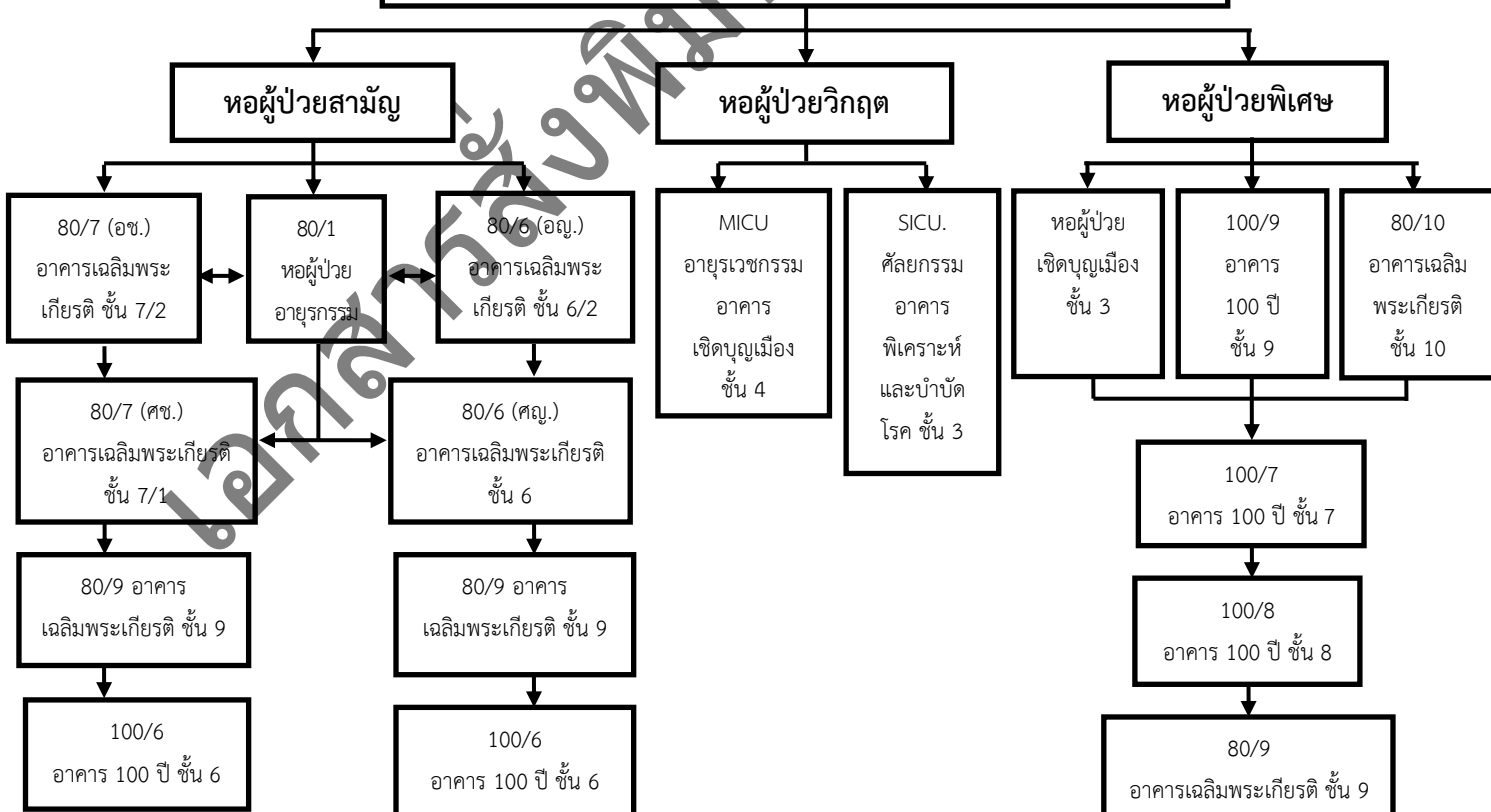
หอผู้ป่วยสามัญ

หอผู้ป่วยวิกฤต

หอผู้ป่วยพิเศษ

80/7 (อช.) อาคารเฉลิมพระเกียรติ ชั้น 7/2

80/1 หอผู้ป่วยอายุรกรรม

80/6 (อญ.) อาคารเฉลิมพระเกียรติ ชั้น 6/2

80/7 (ศช.) อาคารเฉลิมพระเกียรติ ชั้น 7/1

80/6 (ศญ.) อาคารเฉลิมพระเกียรติ ชั้น 6

80/9 อาคารเฉลิมพระเกียรติ ชั้น 9

80/9 อาคารเฉลิมพระเกียรติ ชั้น 9

100/6 อาคาร 100 ปี ชั้น 6

100/6 อาคาร 100 ปี ชั้น 6

MICU อายุรเวชกรรม อาคารเชิดบุญเมือง ชั้น 4

SICU. ศัลยกรรม อาคารพิเคราะห์และบำบัดโรค ชั้น 3

หอผู้ป่วยเชิดบุญเมือง ชั้น 3

100/9 อาคาร 100 ปี ชั้น 9

80/10 อาคารเฉลิมพระเกียรติ ชั้น 10

100/7 อาคาร 100 ปี ชั้น 7

100/8 อาคาร 100 ปี ชั้น 8

80/9 อาคารเฉลิมพระเกียรติ ชั้น 9

เอกสารฉบับพิมพ์